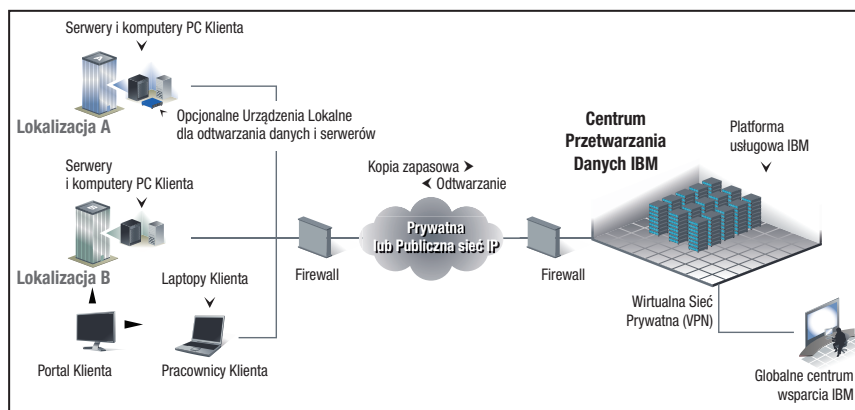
Serwery i komputery PC Klienta

Lokalizacja A

Opcjonalne Urządzenia Lokalne dla odtwarzania danych i serwerów

Serwery i komputery PC Klienta

Lokalizacja B

Laptopy Klienta

Portal Klienta

Pracownicy Klienta

Firewall

Kopia zapasowa ➤

◀ Odtwarzanie

Prywatna lub Publiczna sieć IP

Firewall

Centrum Przetwarzania Danych IBM

Platforma usługowa IBM

Wirtualna Sieć Prywatna (VPN)

Globalne centrum wsparcia IBM